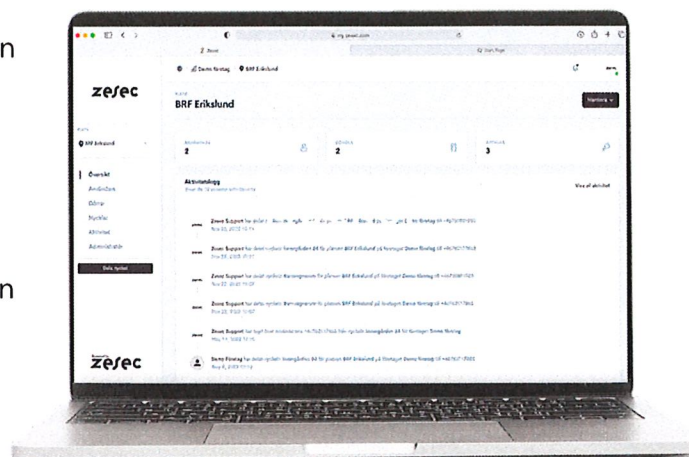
n

n

Z Zesec

zesec

Demo företag / BRF Erikslund

BRF Erikslund

Hantera

BRF Erikslund

Översikt
Användare
Dörrar
Nycklar
Aktivitet
Administratör

Dela nyckel

2

2

3

Aktivitetslogg

Visa all aktivitet

Zesec Support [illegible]
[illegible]

Zesec Support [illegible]
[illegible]

Zesec Support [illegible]
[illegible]

Zesec Support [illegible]
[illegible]

Zesec Support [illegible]
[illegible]

Demo företag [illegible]
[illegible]

zesec